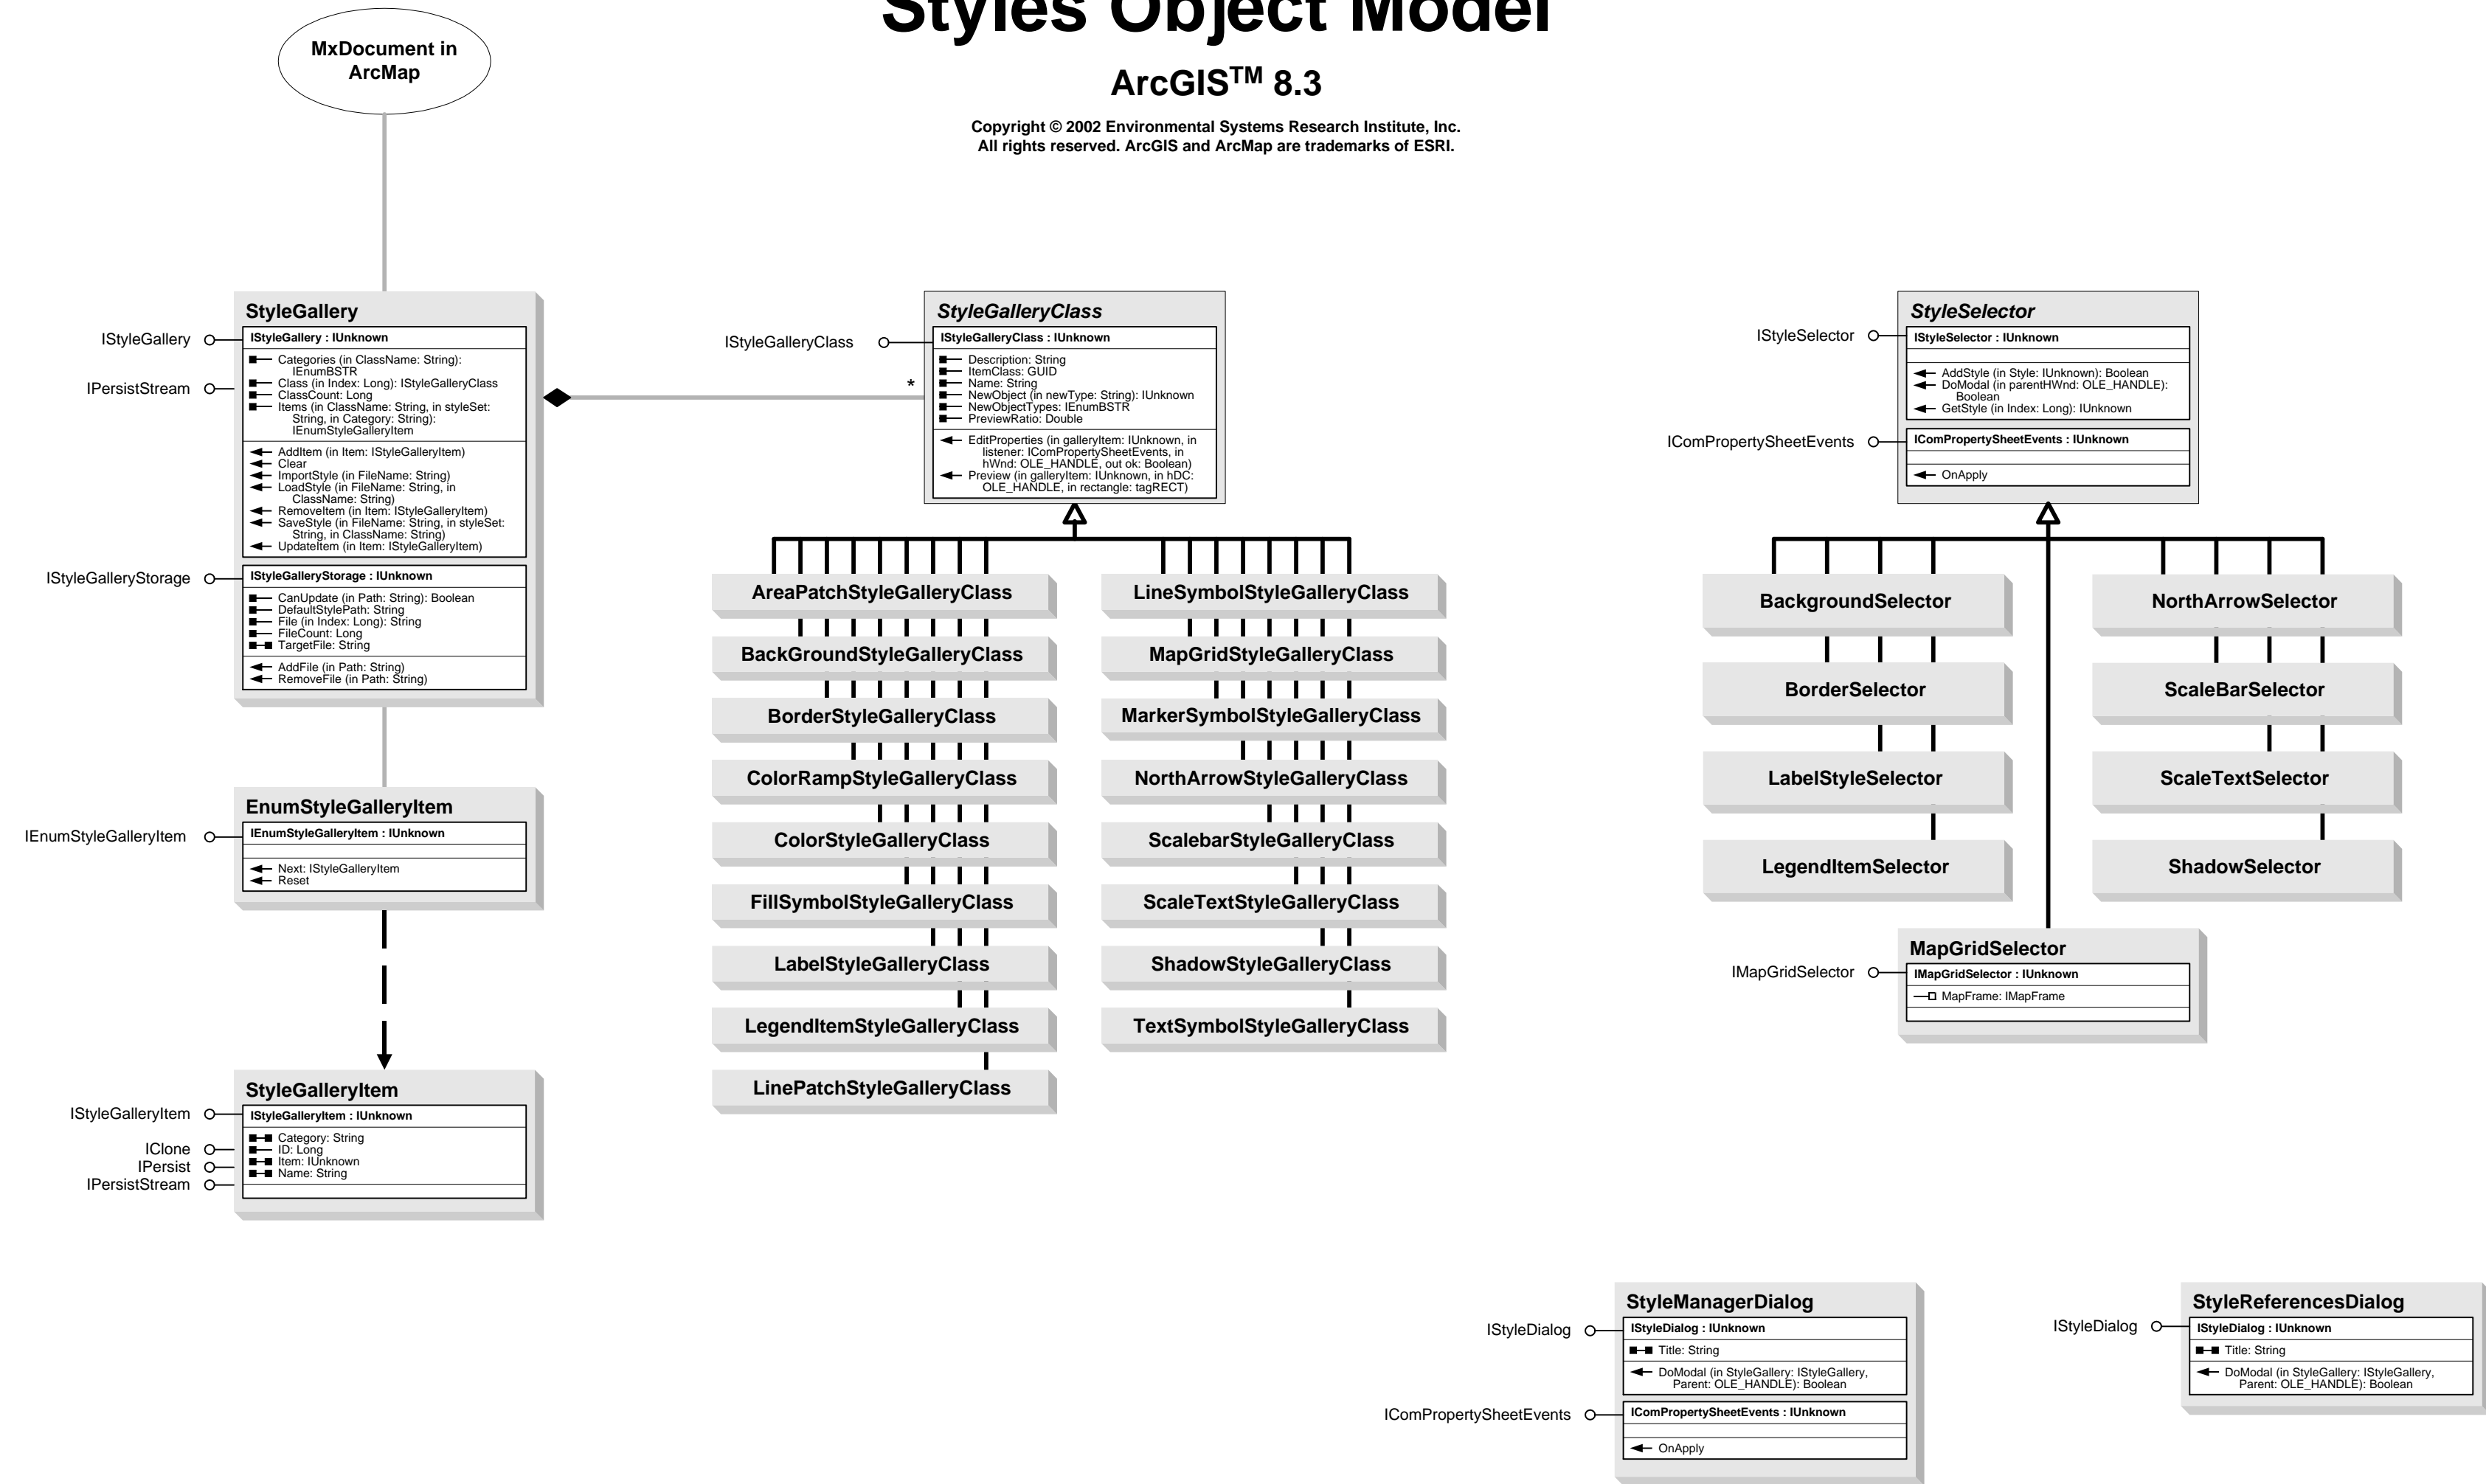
Styles Object Model

ArcGIS$^{TM}$ 8.3

Copyright © 2002 Environmental Systems Research Institute, Inc.
All rights reserved. ArcGIS and ArcMap are trademarks of ESRI.

MxDocument in ArcMap

StyleGallery
IStyleGallery
IPersistStream
IStyleGalleryStorage
IStyleGallery : IUnknown
Categories (in ClassName: String): IEnumBSTR
Class (in Index: Long): IStyleGalleryClass
ClassCount: Long
Items (in ClassName: String, in styleSet: String, in Category: String): IEnumStyleGalleryItem
AddItem (in Item: IStyleGalleryItem)
Clear
ImportStyle (in FileName: String)
LoadStyle (in FileName: String, in ClassName: String)
RemoveItem (in Item: IStyleGalleryItem)
SaveStyle (in FileName: String, in styleSet: String, in ClassName: String)
UpdateItem (in Item: IStyleGalleryItem)
IStyleGalleryStorage : IUnknown
CanUpdate (in Path: String): Boolean
DefaultStylePath: String
File (in Index: Long): String
FileCount: Long
TargetFile: String
AddFile (in Path: String)
RemoveFile (in Path: String)

EnumStyleGalleryItem
IEnumStyleGalleryItem
IEnumStyleGalleryItem : IUnknown
Next: IStyleGalleryItem
Reset

StyleGalleryItem
IStyleGalleryItem
IClone
IPersist
IPersistStream
IStyleGalleryItem : IUnknown
Category: String
ID: Long
Item: IUnknown
Name: String

StyleGalleryClass
IStyleGalleryClass
*
IStyleGalleryClass : IUnknown
Description: String
ItemClass: GUID
Name: String
NewObject (in newType: String): IUnknown
NewObjectTypes: IEnumBSTR
PreviewRatio: Double
EditProperties (in galleryItem: IUnknown, in listener: IComPropertySheetEvents, in hWnd: OLE_HANDLE, out ok: Boolean)
Preview (in galleryItem: IUnknown, in hDC: OLE_HANDLE, in rectangle: tagRECT)

AreaPatchStyleGalleryClass
BackGroundStyleGalleryClass
BorderStyleGalleryClass
ColorRampStyleGalleryClass
ColorStyleGalleryClass
FillSymbolStyleGalleryClass
LabelStyleGalleryClass
LegendItemStyleGalleryClass
LinePatchStyleGalleryClass
LineSymbolStyleGalleryClass
MapGridStyleGalleryClass
MarkerSymbolStyleGalleryClass
NorthArrowStyleGalleryClass
ScalebarStyleGalleryClass
ScaleTextStyleGalleryClass
ShadowStyleGalleryClass
TextSymbolStyleGalleryClass

StyleSelector
IStyleSelector
IComPropertySheetEvents
IStyleSelector : IUnknown
AddStyle (in Style: IUnknown): Boolean
DoModal (in parentHWnd: OLE_HANDLE): Boolean
GetStyle (in Index: Long): IUnknown
IComPropertySheetEvents : IUnknown
OnApply

BackgroundSelector
BorderSelector
LabelStyleSelector
LegendItemSelector
NorthArrowSelector
ScaleBarSelector
ScaleTextSelector
ShadowSelector

MapGridSelector
IMapGridSelector
IMapGridSelector : IUnknown
MapFrame: IMapFrame

StyleManagerDialog
IStyleDialog
IComPropertySheetEvents
IStyleDialog : IUnknown
Title: String
DoModal (in StyleGallery: IStyleGallery, Parent: OLE_HANDLE): Boolean
IComPropertySheetEvents : IUnknown
OnApply

StyleReferencesDialog
IStyleDialog
IStyleDialog : IUnknown
Title: String
DoModal (in StyleGallery: IStyleGallery, Parent: OLE_HANDLE): Boolean